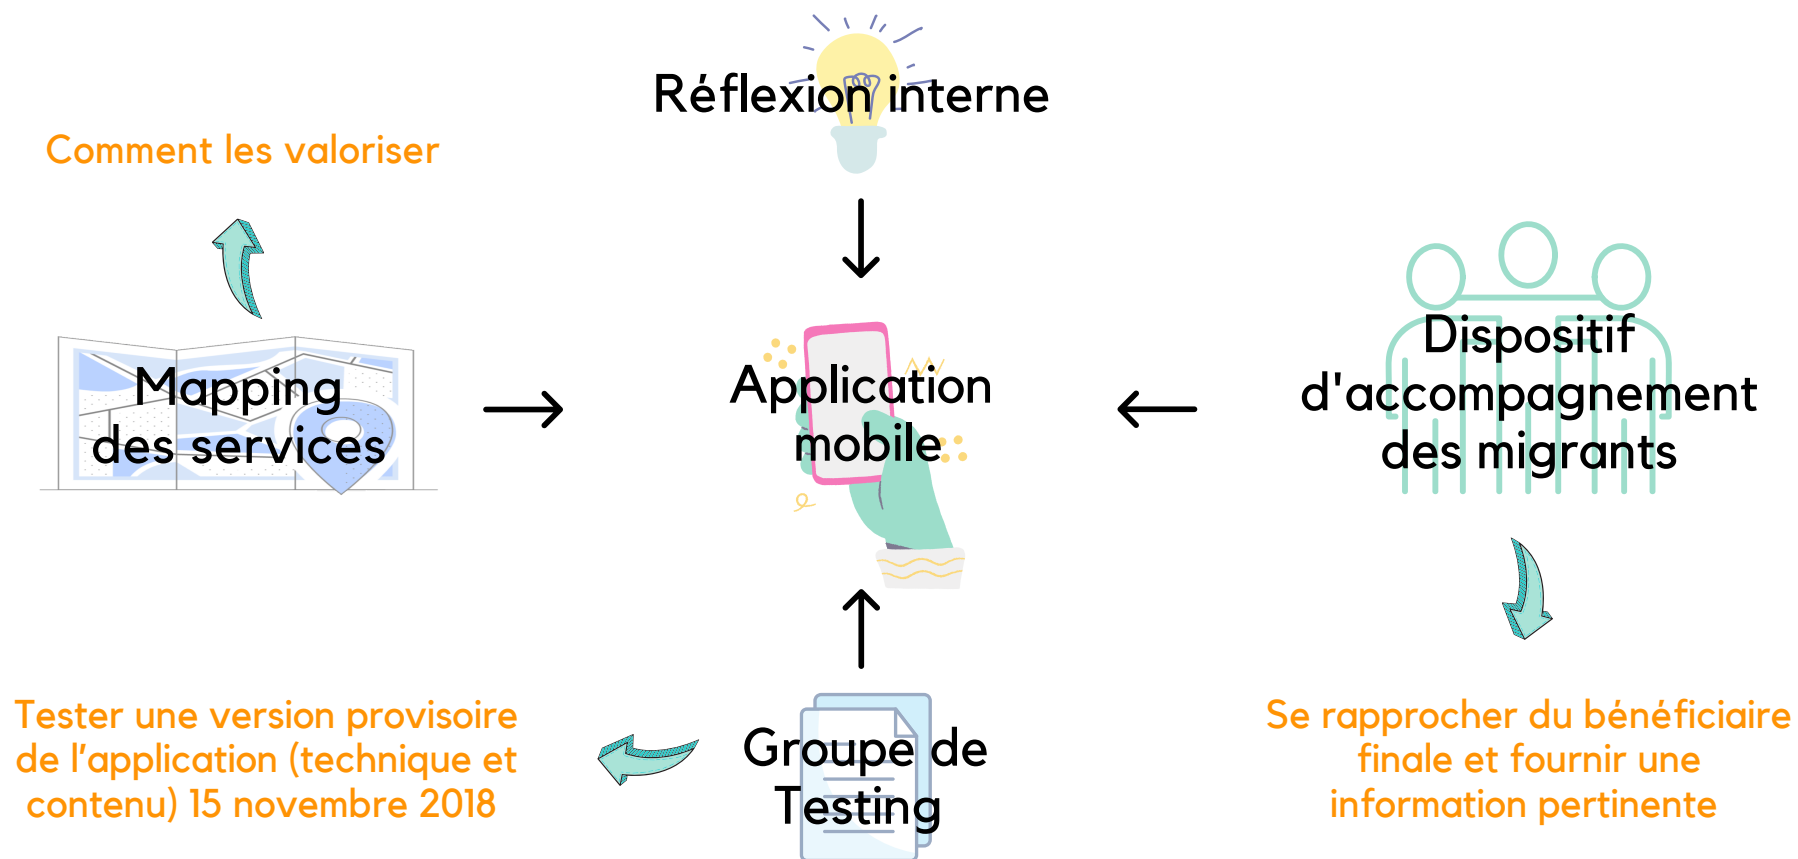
Réflexion interne

Comment les valoriser

Mapping des services

Application mobile

Dispositif d'accompagnement des migrants

Tester une version provisoire de l’application (technique et contenu) 15 novembre 2018

Groupe de Testing

Se rapprocher du bénéficiaire finale et fournir une information pertinente